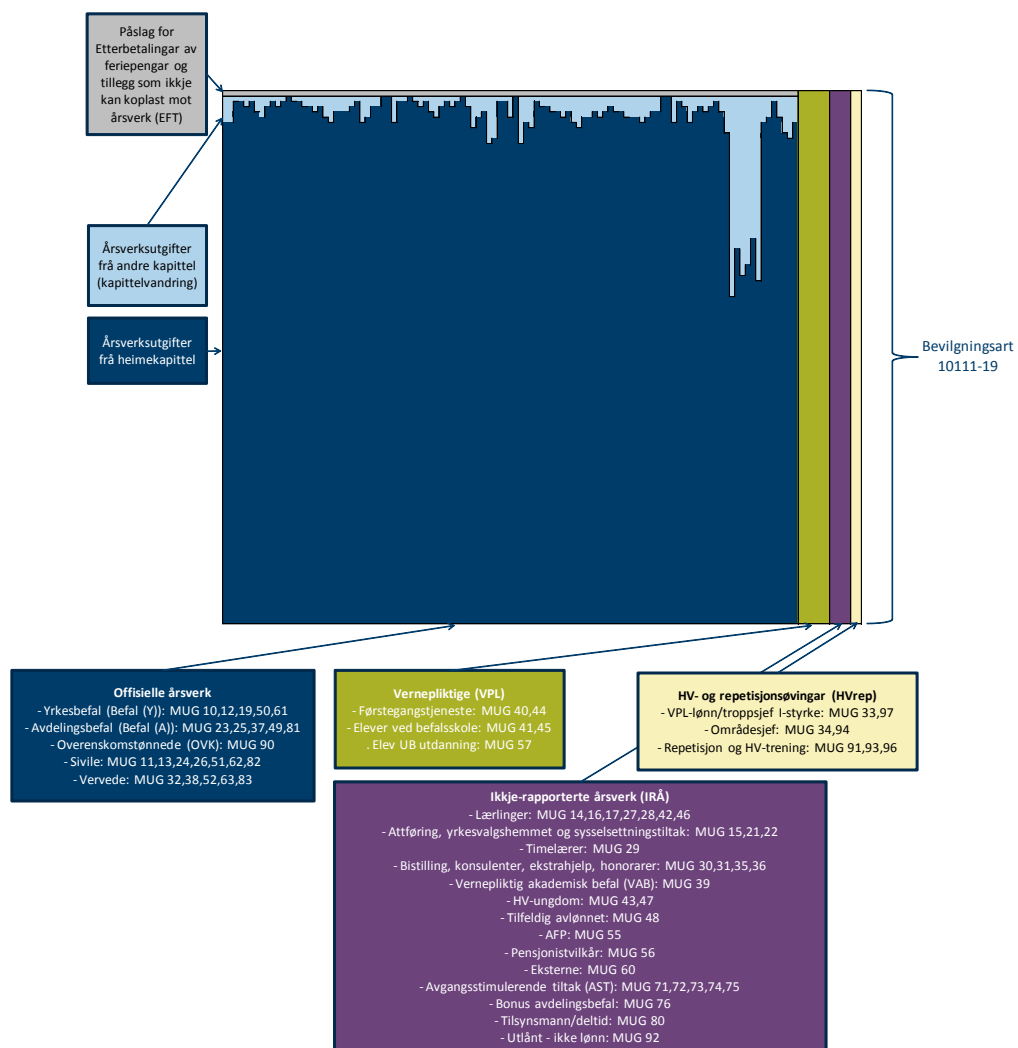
Påslag for Etterbetalingar av feriepengar og tillegg som ikkje kan koplast mot årsverk (EFT)

Årsverksutgifter frå andre kapittel (kapittelvandring)

Årsverksutgifter frå heimekapittel

Bevilgningsart 10111-19

Offisielle årsverk
- Yrkesbefal (Befal (Y)): MUG 10,12,19,50,61
- Avdelingsbefal (Befal (A)): MUG 23,25,37,49,81
- Overenskomstønnede (OVK): MUG 90
- Sivile: MUG 11,13,24,26,51,62,82
- Vervede: MUG 32,38,52,63,83

Vernepliktige (VPL)
- Førstegangstjeneste: MUG 40,44
- Elever ved befalsskole: MUG 41,45
. Elev UB utdanning: MUG 57

HV- og repetisjonsøvingar (HVrep)
- VPL-lønn/troppsjef I-styrke: MUG 33,97
- Områdesjef: MUG 34,94
- Repetisjon og HV-trening: MUG 91,93,96

Ikkje-rapporterte årsverk (IRÅ)
- Lærlinger: MUG 14,16,17,27,28,42,46
- Attføring, yrkesvalgshemmet og sysselsettningstiltak: MUG 15,21,22
- Timelærer: MUG 29
- Bistilling, konsulenter, ekstrahjelp, honorarer: MUG 30,31,35,36
- Vernepliktig akademisk befal (VAB): MUG 39
- HV-ungdom: MUG 43,47
- Tilfeldig avlønnet: MUG 48
- AFP: MUG 55
- Pensjonistvilkår: MUG 56
- Eksterne: MUG 60
- Avgangsstimulerende tiltak (AST): MUG 71,72,73,74,75
- Bonus avdelingsbefal: MUG 76
- Tilsynsmann/deltid: MUG 80
- Utlånt - ikke lønn: MUG 92